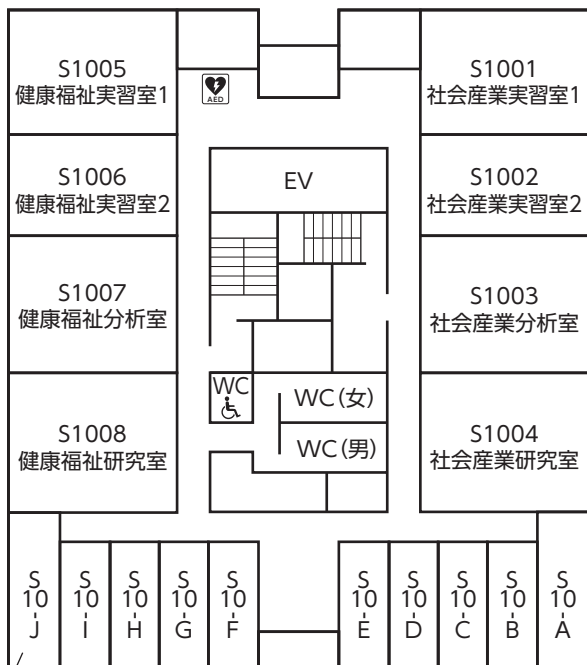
S1005
健康福祉実習室1

AED

S1001
社会産業実習室1

S1006
健康福祉実習室2

EV

S1002
社会産業実習室2

S1007
健康福祉分析室

S1003
社会産業分析室

WC

WC(女)

WC(男)

S1008
健康福祉研究室

S1004
社会産業研究室

S10-J

S10-I

S10-H

S10-G

S10-F

S10-E

S10-D

S10-C

S10-B

S10-A